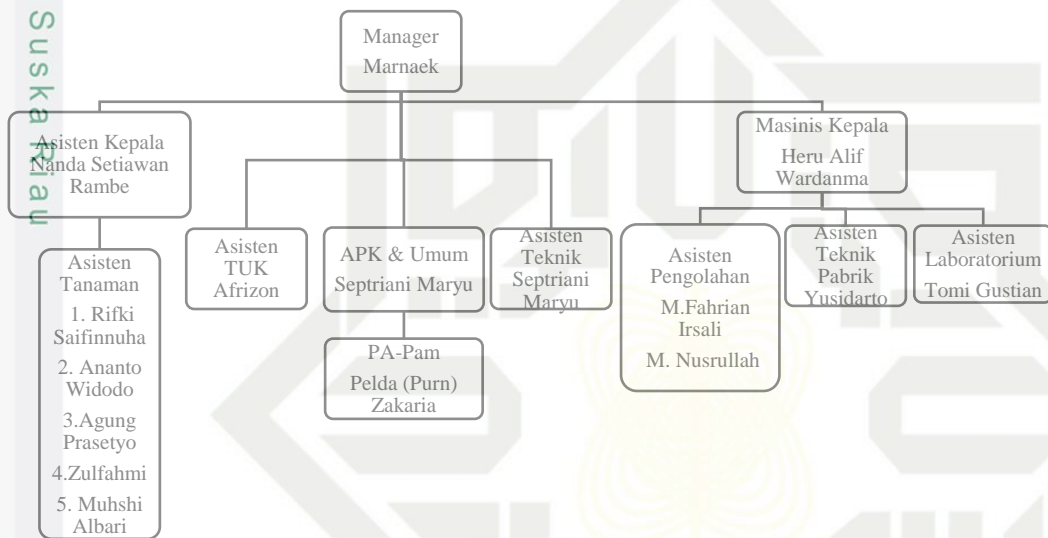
Suska Riau

Manager
Marnaek

Asisten Kepala
Nanda Setiawan
Rambe

Masinis Kepala
Heru Alif
Wardanma

Asisten
Tanaman
1. Rifki
Saifinnuha
2. Ananto
Widodo
3.Agung
Prasetyo
4.Zulfahmi
5. Muhshi
Albari

Asisten
TUK
Afrizon

APK & Umum
Septriani Maryu

PA-Pam
Pelda (Purn)
Zakaria

Asisten
Teknik
Septriani
Maryu

Asisten
Pengolahan
M.Fahrian
Irsali
M. Nusrullah

Asisten
Teknik
Pabrik
Yusidarto

Asisten
Laboratorium
Tomi Gustian